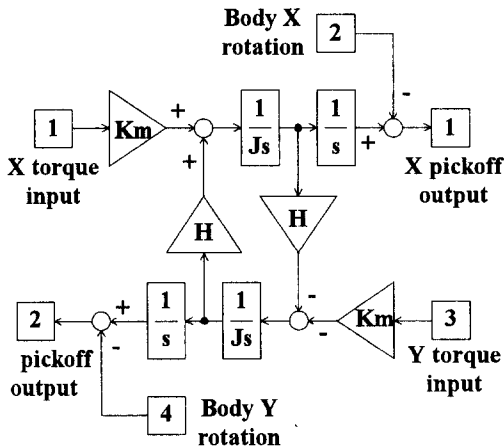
Body X rotation

2

1

Km

+

+

$\frac{1}{Js}$

$\frac{1}{s}$

+

-

1

X torque input

X pickoff output

H

H

2

pickoff output

+

-

$\frac{1}{s}$

$\frac{1}{Js}$

-

-

Km

3

Y torque input

4

Body Y rotation